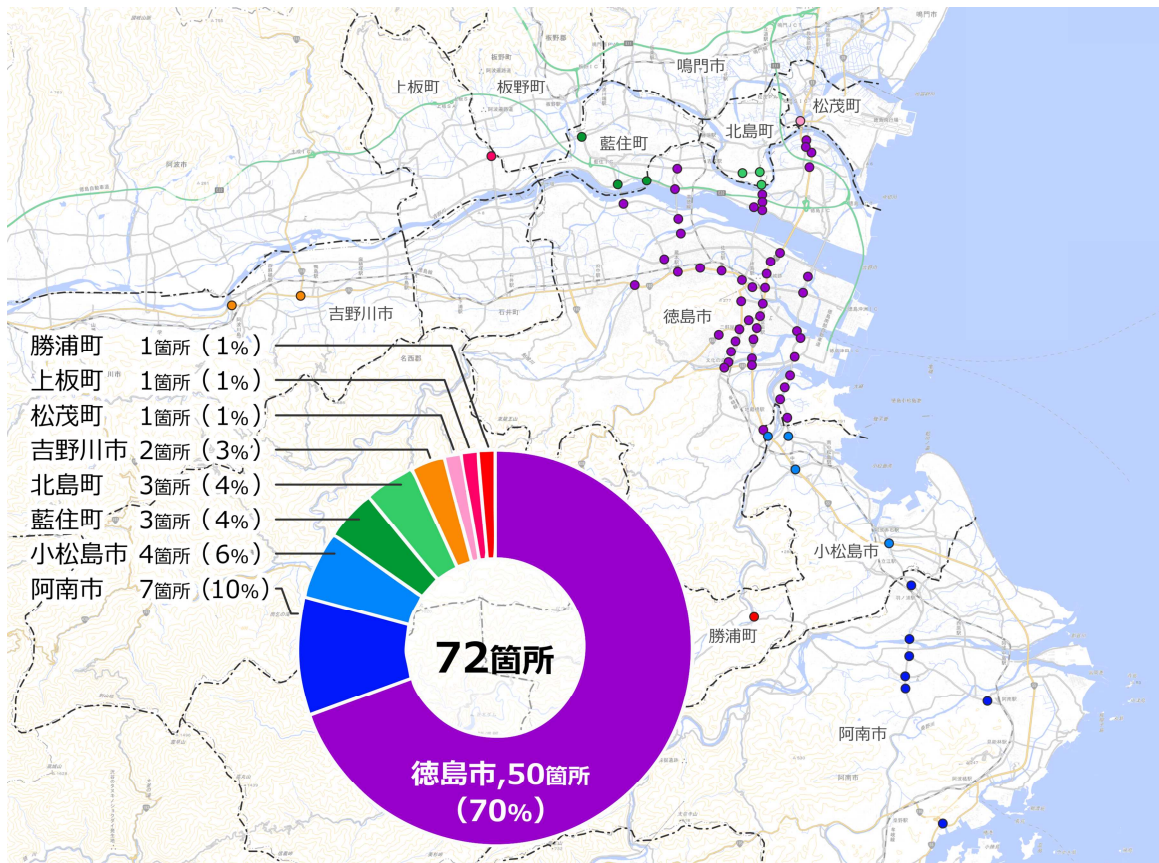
鳴門市

上板町

板野町

藍住町

北島町

松茂町

吉野川市

徳島市

小松島市

勝浦町

阿南市

勝浦町 1箇所（1%）
上板町 1箇所（1%）
松茂町 1箇所（1%）
吉野川市 2箇所（3%）
北島町 3箇所（4%）
藍住町 3箇所（4%）
小松島市 4箇所（6%）
阿南市 7箇所（10%）

72箇所

徳島市,50箇所（70%）